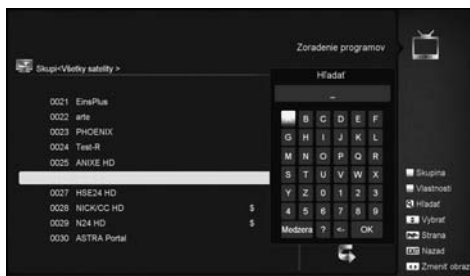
Zoradenie programov

Skupi<Všetky satelity >

0021 EinsPlus
0022 arte
0023 PHOENIX
0024 Test-R
0025 ANIXE HD
0027 HSE24 HD
0028 NICK/CC HD $
0029 N24 HD $
0030 ASTRA Portal

Hľadať

_

| | B | C | D | E | F |
|---|---|---|---|---|---|
| G | H | I | J | K | L |
| M | N | O | P | Q | R |
| S | T | U | V | W | X |
| Y | Z | 0 | 1 | 2 | 3 |
| 4 | 5 | 6 | 7 | 8 | 9 |

Medzera ? <- OK

Skupina
Vlastnosti
Hľadať
Vybrať
Strana
Nazad
Zmeniť obraz